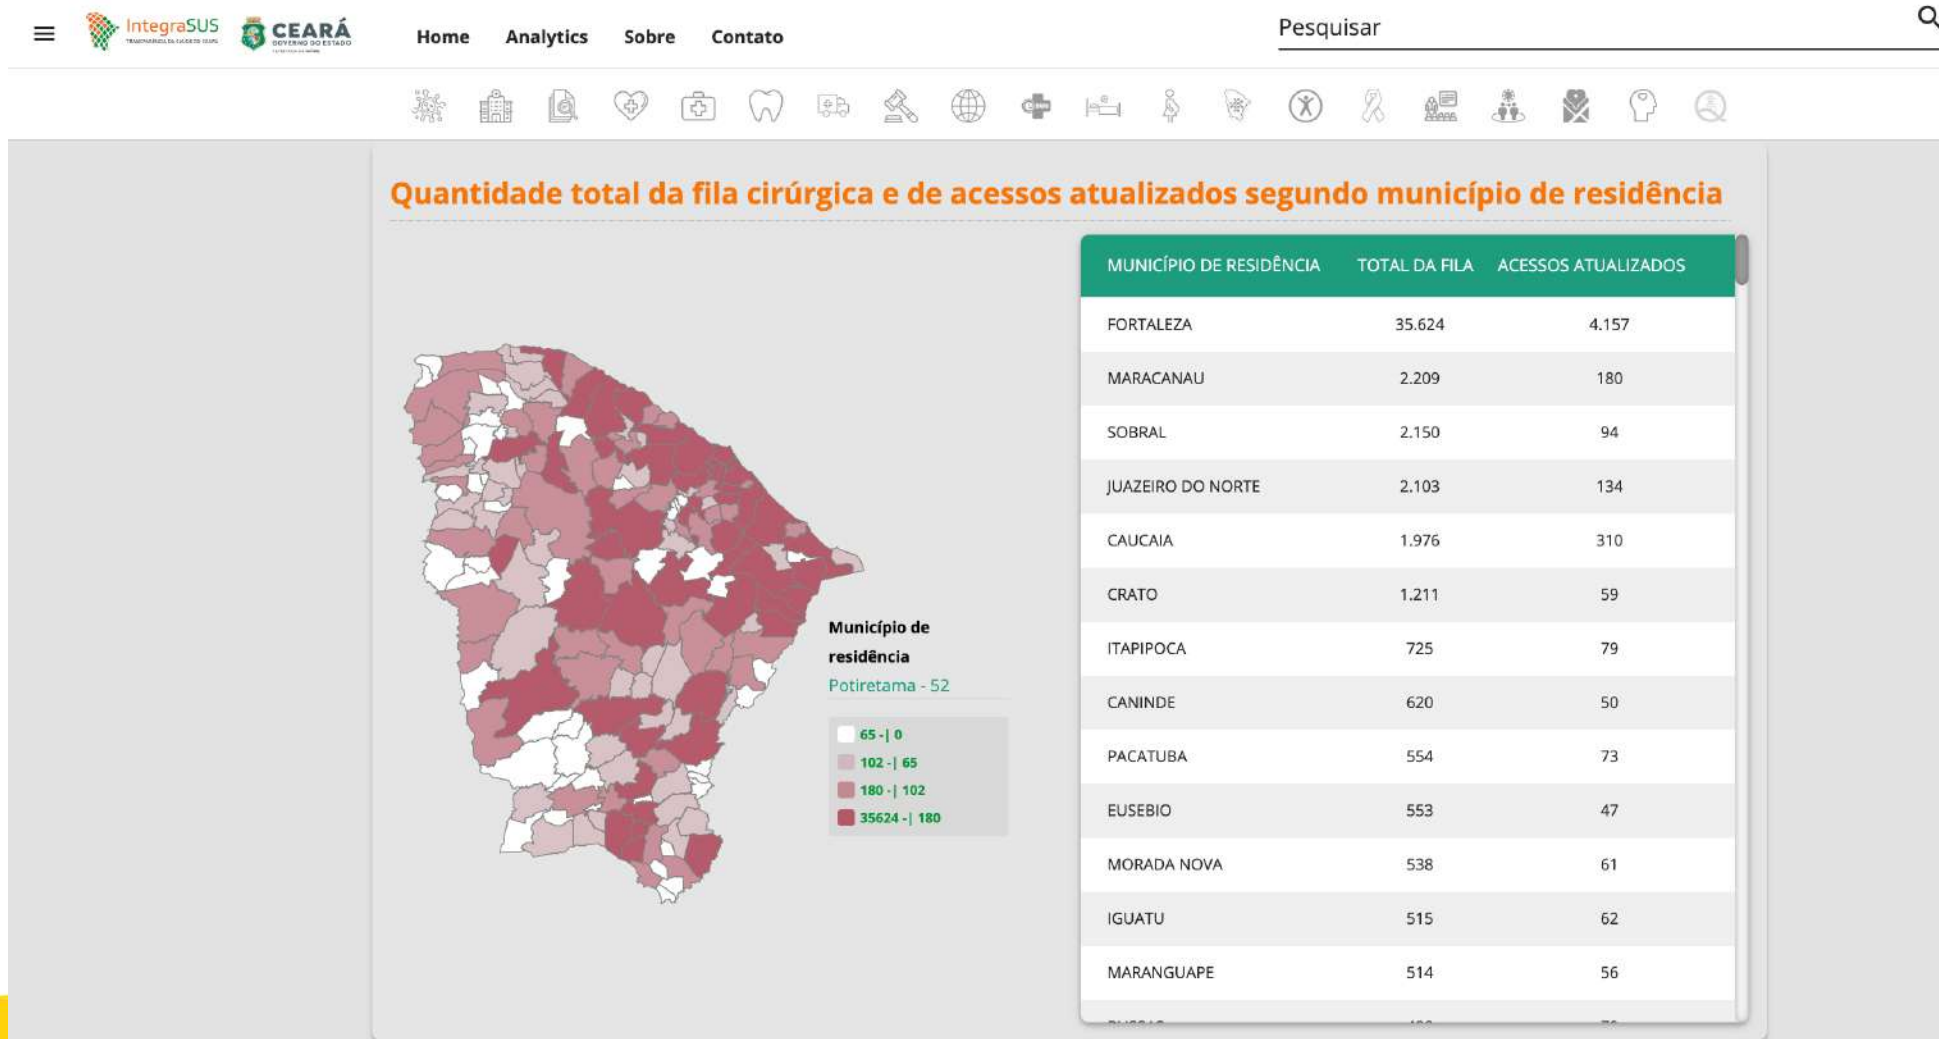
IntegraSUS
CEARÁ
GOVERNO DO ESTADO

Home Analytics Sobre Contato

Pesquisar

Quantidade total da fila cirúrgica e de acessos atualizados segundo município de residência

Município de residência
Potiretama - 52

65 -| 0
102 -| 65
180 -| 102
35624 -| 180

| MUNICÍPIO DE RESIDÊNCIA | TOTAL DA FILA | ACESSOS ATUALIZADOS |
|---|---|---|
| FORTALEZA | 35.624 | 4.157 |
| MARACANAU | 2.209 | 180 |
| SOBRAL | 2.150 | 94 |
| JUAZEIRO DO NORTE | 2.103 | 134 |
| CAUCAIA | 1.976 | 310 |
| CRATO | 1.211 | 59 |
| ITAPIPOCA | 725 | 79 |
| CANINDE | 620 | 50 |
| PACATUBA | 554 | 73 |
| EUSEBIO | 553 | 47 |
| MORADA NOVA | 538 | 61 |
| IGUATU | 515 | 62 |
| MARANGUAPE | 514 | 56 |
| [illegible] | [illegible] | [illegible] |